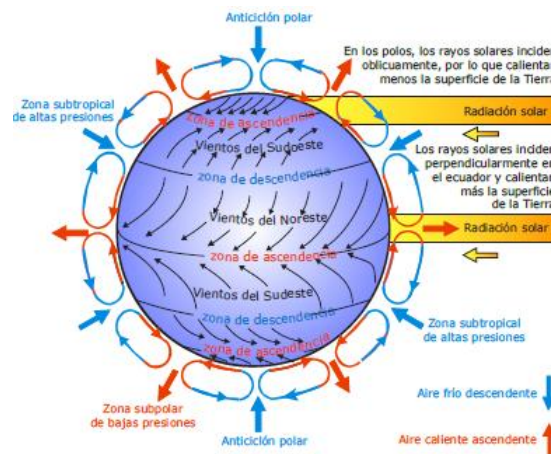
Anticiclón polar

En los polos, los rayos solares incide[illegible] oblicuamente, por lo que calientan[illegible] menos la superficie de la Tierra

Zona subtropical de altas presiones

Radiación solar

zona de ascendencia

Vientos del Sudeste

zona de descendencia

Los rayos solares incide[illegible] perpendicularmente e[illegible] el ecuador y calientan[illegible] más la superfici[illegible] de la Tierr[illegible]

Vientos del Noreste

Radiación solar

zona de ascendencia

Vientos del Sudeste

zona de descendencia

zona de ascendencia

Zona subtropical de altas presiones

Aire frío descendente

Zona subpolar de bajas presiones

Anticiclón polar

Aire caliente ascendente